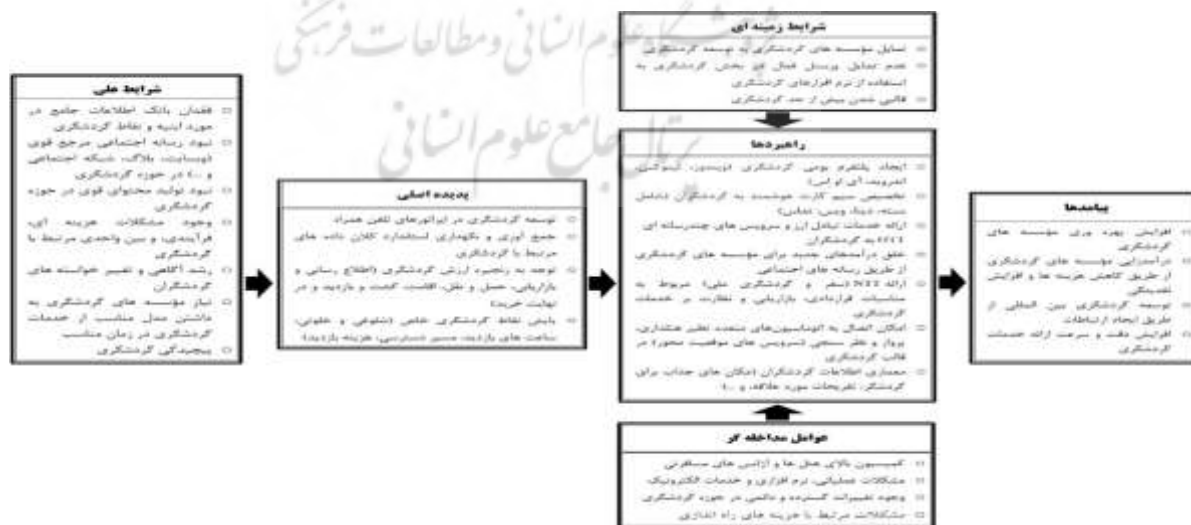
شرایط زمینه ای
تمایل موسسه های گردشگری به توسعه گردشگری
عدم تمایل پرسنل فعال در بخش گردشگری به استفاده از نرم افزارهای گردشگری
فعالی شدن بیش از حد گردشگری

شرایط علی
فقدان بانک اطلاعات جامع در مورد ابنیه و نقاط گردشگری
نبود رسانه اجتماعی مرجع قوی (وبسایت، بلاگ، شبکه اجتماعی و ...) در حوزه گردشگری
نبود تولید محتوای قوی در حوزه گردشگری
وجود مشکلات هزینه ای، فرآیندی، و بین واحدی مرتبط با گردشگری
رشد آگاهی و تغییر خواسته های گردشگران
نیاز موسسه های گردشگری به داشتن مدل مناسب از خدمات گردشگری در زمان مناسب
پیچیدگی گردشگری

پدیده اصلی
توسعه گردشگری در اپراتورهای تلفن همراه
جمع آوری و نگهداری استاندارد کلان داده های مرتبط با گردشگری
توجه به زنجیره ارزش گردشگری (اطلاع رسانی و بازاریابی، حمل و نقل، اقامت، گشت و بازدید و در نهایت خرید)
پایش نقاط گردشگری خاص (مذهبی و علمی، ساعت های بازدید، مسیر دسترسی، هزینه بازدید)

راهبردها
ایجاد پلتفرم بومی گردشگری (ویندوز، لینوکس، اندروید، ای او اس)
تخصیص سیم کارت هوشمند به گردشگران (شامل بسته، دیتا، ویس، تماس)
ارائه خدمات (مانند آپ و سرویس های چندرسانه ای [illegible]) به گردشگران
خلق درآمدهای جدید برای موسسه های گردشگری از طریق رسانه های اجتماعی
ارائه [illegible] (سفر و گردشگری ملی) مربوط به مناسبات قراردادی، بازاریابی و نظارت بر خدمات گردشگری
امکان اتصال به اپلیکیشن‌های متعدد نظیر هتلداری، پرواز و نظر سنجی (سرویس های موقعیت محور) در قالب گردشگری
معماری اطلاعات گردشگران (مکان های جذاب برای گردشگر، تفریحات مورد علاقه و ...)

پیامدها
افزایش بهره وری موسسه های گردشگری
درآمدزایی موسسه های گردشگری از طریق کاهش هزینه ها و افزایش تقدینگی
توسعه گردشگری بین المللی از طریق ایجاد ارتباطات
افزایش دقت و سرعت ارائه خدمات گردشگری

عوامل مداخله گر
کمیسیون بالای هتل ها و آژانس های مسافرتی
مشکلات عملیاتی، نرم افزاری و خدمات الکترونیک
وجود تغییرات گسترده و دائمی در حوزه گردشگری
مشکلات مرتبط با هزینه های راه اندازی